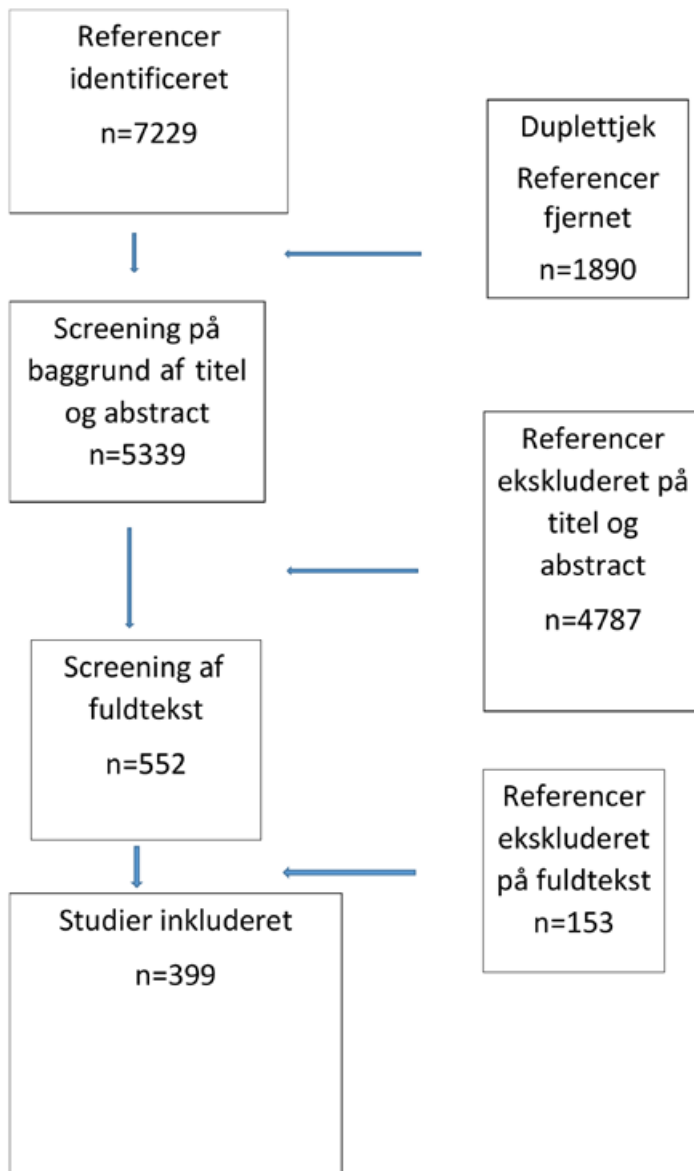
Referencer identificeret
n=7229

Duplettjek
Referencer fjernet
n=1890

Screening på baggrund af titel og abstract
n=5339

Referencer ekskluderet på titel og abstract
n=4787

Screening af fuldtekst
n=552

Referencer ekskluderet på fuldtekst
n=153

Studier inkluderet
n=399